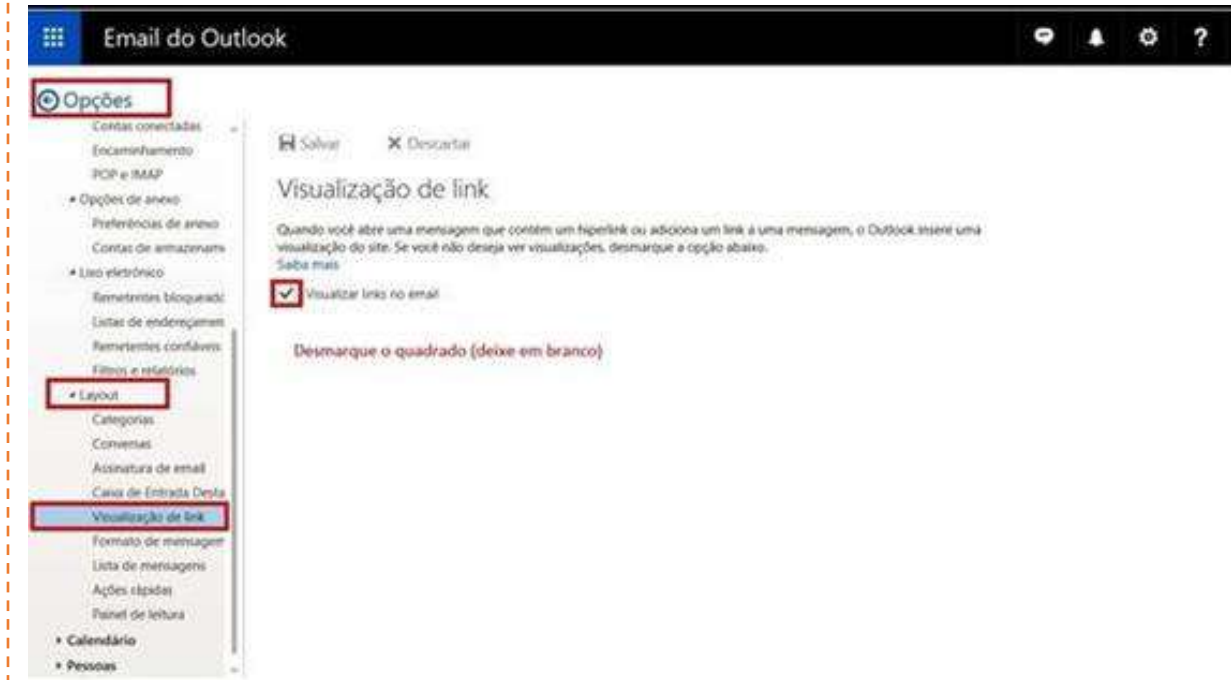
Email do Outlook

Opções

Contas conectadas
Encaminhamento
POP e IMAP
Opções de anexo
Preferências de anexo
Contas de armazenam
Lixo eletrônico
Remetentes bloqueadc
Listas de endereçamen
Remetentes confiáveis
Filtros e relatórios
Layout
Categorias
Conversas
Assinatura de email
Caixa de Entrada Desta
Visualização de link
Formato de mensagem
Lista de mensagens
Ações rápidas
Painel de leitura
Calendário
Pessoas

Salvar
Descartar

Visualização de link

Quando você abre uma mensagem que contém um hiperlink ou adiciona um link a uma mensagem, o Outlook insere uma visualização do site. Se você não deseja ver visualizações, desmarque a opção abaixo.
Saiba mais

Visualizar links no email

Desmarque o quadrado (deixe em branco)